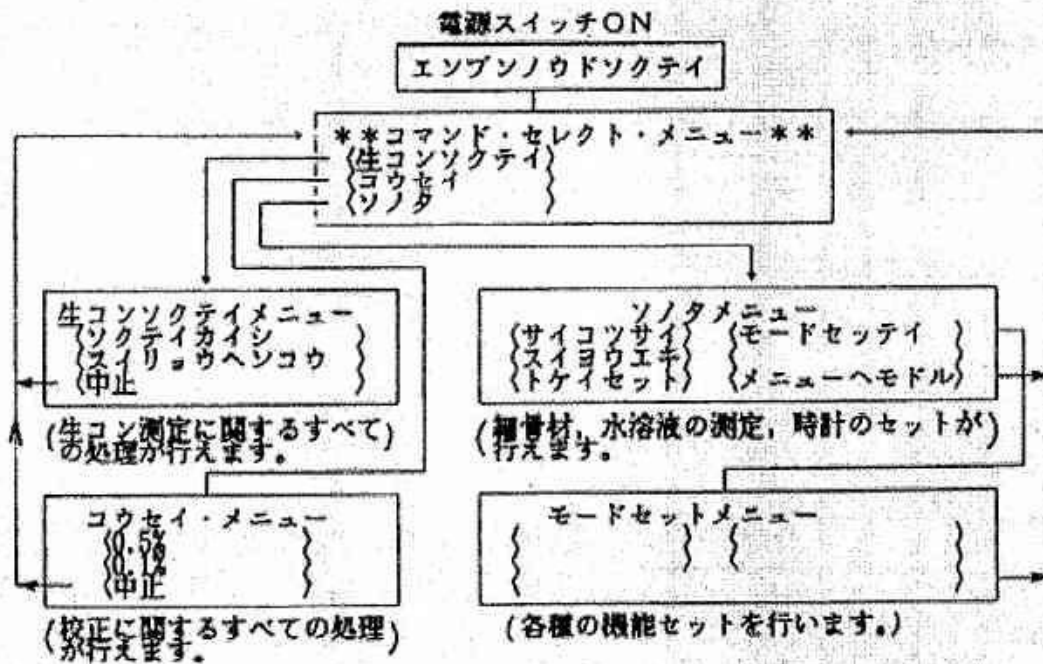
電源スイッチON

エンブンノウドソクテイ

＊＊コマンド・セレクト・メニュー＊＊
〈生コンソクテイ〉
〈コウセイ〉
〈ソノタ〉

生コンソクテイメニュー
〈ソクテイカイシ〉
〈スイリョウヘンコウ〉
〈中止〉

(生コン測定に関するすべての処理が行えます。)

ソノタメニュー
〈サイコツサイ〉 〈モードセッテイ〉
〈スイヨウエキ〉
〈トケイセット〉 〈メニューヘモドル〉

(細骨材，水溶液の測定，時計のセットが行えます。)

コウセイ・メニュー
〈0.5%〉
〈0.%〉
〈0.1%〉
〈中止〉

(校正に関するすべての処理が行えます。)

モードセットメニュー

(各種の機能セットを行います。)